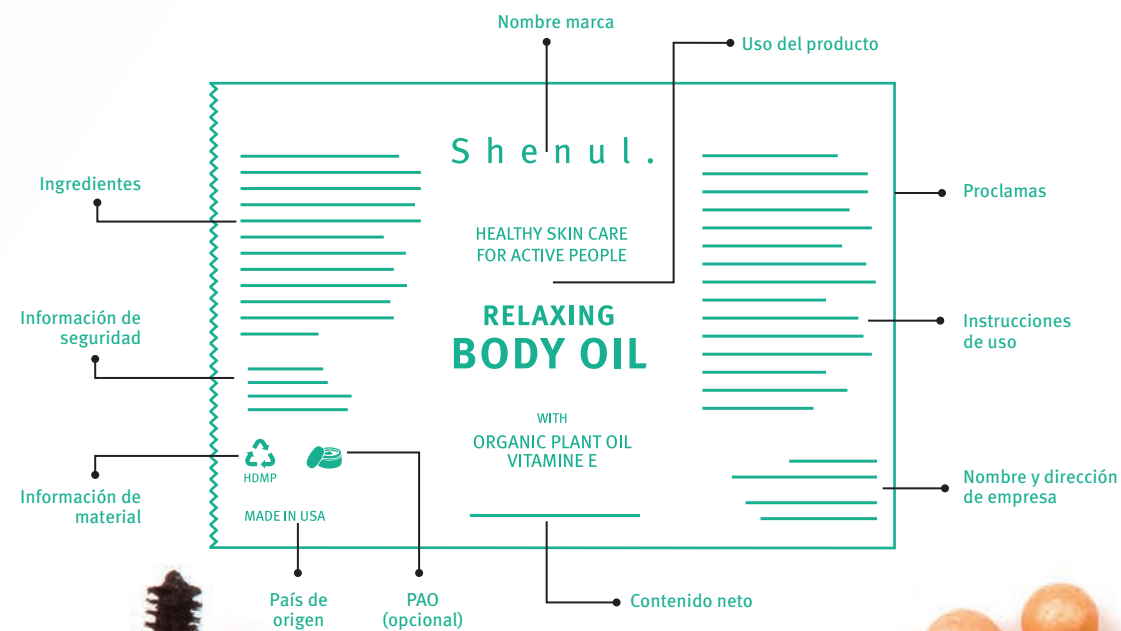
Nombre marca

Uso del producto

Ingredientes

Shenul.

HEALTHY SKIN CARE FOR ACTIVE PEOPLE

Proclamas

Información de seguridad

RELAXING BODY OIL

Instrucciones de uso

WITH

ORGANIC PLANT OIL VITAMINE E

HDMP

Información de material

Nombre y dirección de empresa

MADE IN USA

País de origen

PAO (opcional)

Contenido neto